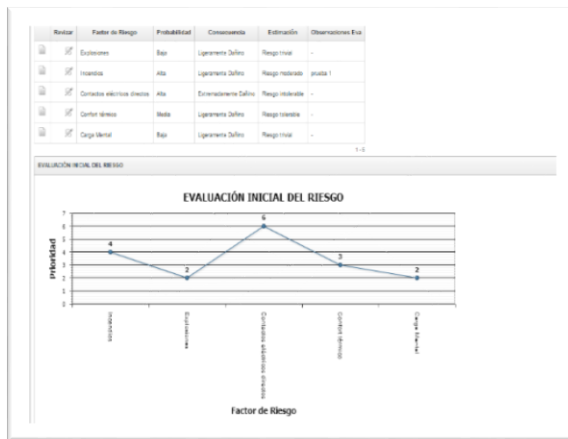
| | Revisar | Factor de Riesgo | Probabilidad | Consecuencia | Estimación | Observaciones Eva |
|---|---|---|---|---|---|---|
| | | Explosiones | Bajo | Ligeramente Dañino | Riesgo trivial | - |
| | | Incendios | Alta | Ligeramente Dañino | Riesgo moderado | prueba 1 |
| | | Contactos eléctricos directos | Alta | Extremadamente Dañino | Riesgo intolerable | - |
| | | Confort térmico | Media | Ligeramente Dañino | Riesgo tolerable | - |
| | | Carga Mental | Bajo | Ligeramente Dañino | Riesgo trivial | - |

1 - 5

EVALUACION INICIAL DEL RIESGO

EVALUACIÓN INICIAL DEL RIESGO

Prioridad

7
6
5
4
3
2
1
0

4
2
6
3
2

Incendios
Explosiones
Contactos eléctricos directos
Confort térmico
Carga Mental

Factor de Riesgo